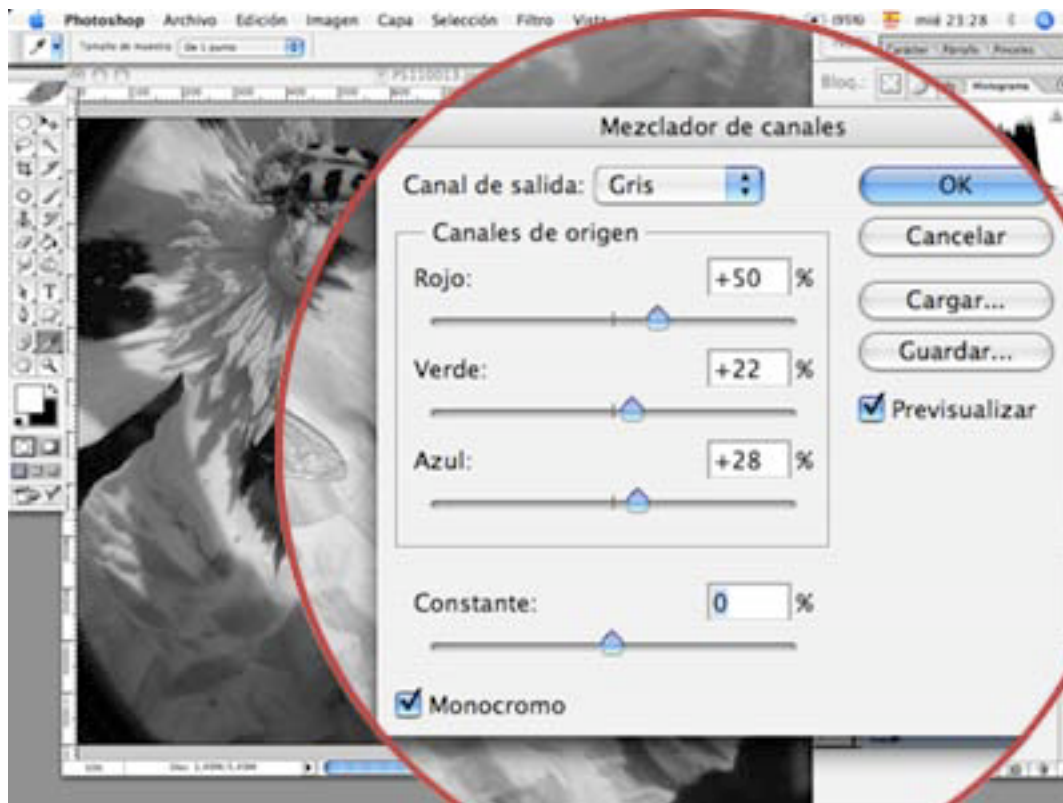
Photoshop Archivo Edición Imagen Capa Selección Filtro Vista

mié 23:28

Tamaño de muestra: De 1 punto

P1110013

Bloq.:

Histograma

Carácter Párrafo Pinceles

Mezclador de canales

Canal de salida: Gris

OK

Cancelar

Cargar...

Guardar...

Previsualizar

Canales de origen

Rojo: +50 %

Verde: +22 %

Azul: +28 %

Constante: 0 %

Monocromo

Doc: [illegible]